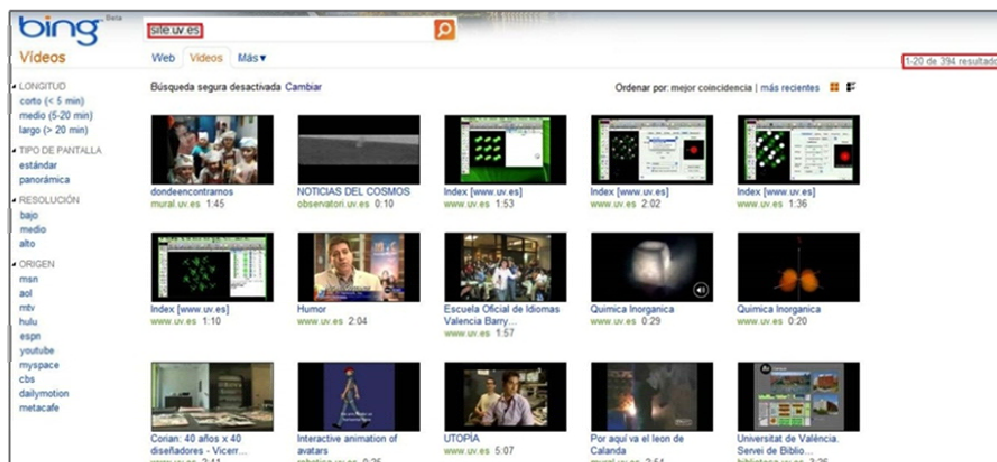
bing Beta

site:uv.es

Vídeos

Web Vídeos Más▾

1-20 de 394 resultado

Búsqueda segura desactivada: Cambiar

Ordenar por: mejor coincidencia | más recientes

LONGITUD
corto (< 5 min)
medio (5-20 min)
largo (> 20 min)

TIPO DE PANTALLA
estándar
panorámica

RESOLUCIÓN
bajo
medio
alto

ORIGEN
msn
aol
mtv
hulu
espn
youtube
myspace
cbs
dailymotion
metacafe

dondeencontramos
mural.uv.es 1:45

NOTICIAS DEL COSMOS
observatori.uv.es 0:10

Index [www.uv.es]
www.uv.es 1:53

Index [www.uv.es]
www.uv.es 2:02

Index [www.uv.es]
www.uv.es 1:36

Index [www.uv.es]
www.uv.es 1:10

Humor
www.uv.es 2:04

Escuela Oficial de Idiomas Valencia Barry...
www.uv.es 1:57

Quimica Inorganica
www.uv.es 0:29

Quimica Inorganica
www.uv.es 0:20

Corian: 40 años x 40 diseñadores - Vicerr...
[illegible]

Interactive animation of avatars
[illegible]

UTOPIA
www.uv.es 5:07

Por aquí va el leon de Calanda
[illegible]

Universitat de València. Servei de Biblio...
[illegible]